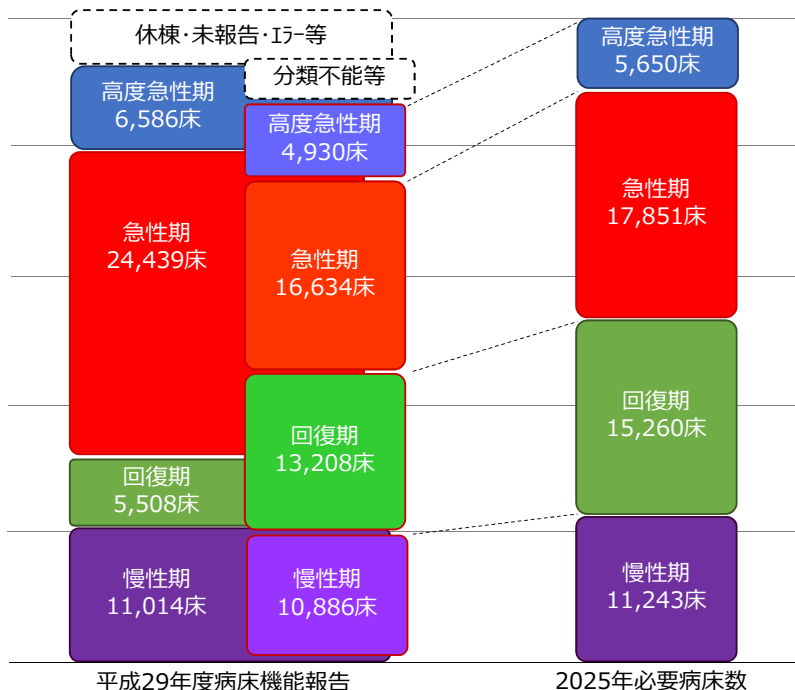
休棟・未報告・ｴﾗｰ等

分類不能等

高度急性期
6,586床

急性期
24,439床

回復期
5,508床

慢性期
11,014床

高度急性期
4,930床

急性期
16,634床

回復期
13,208床

慢性期
10,886床

平成29年度病床機能報告

高度急性期
5,650床

急性期
17,851床

回復期
15,260床

慢性期
11,243床

2025年必要病床数